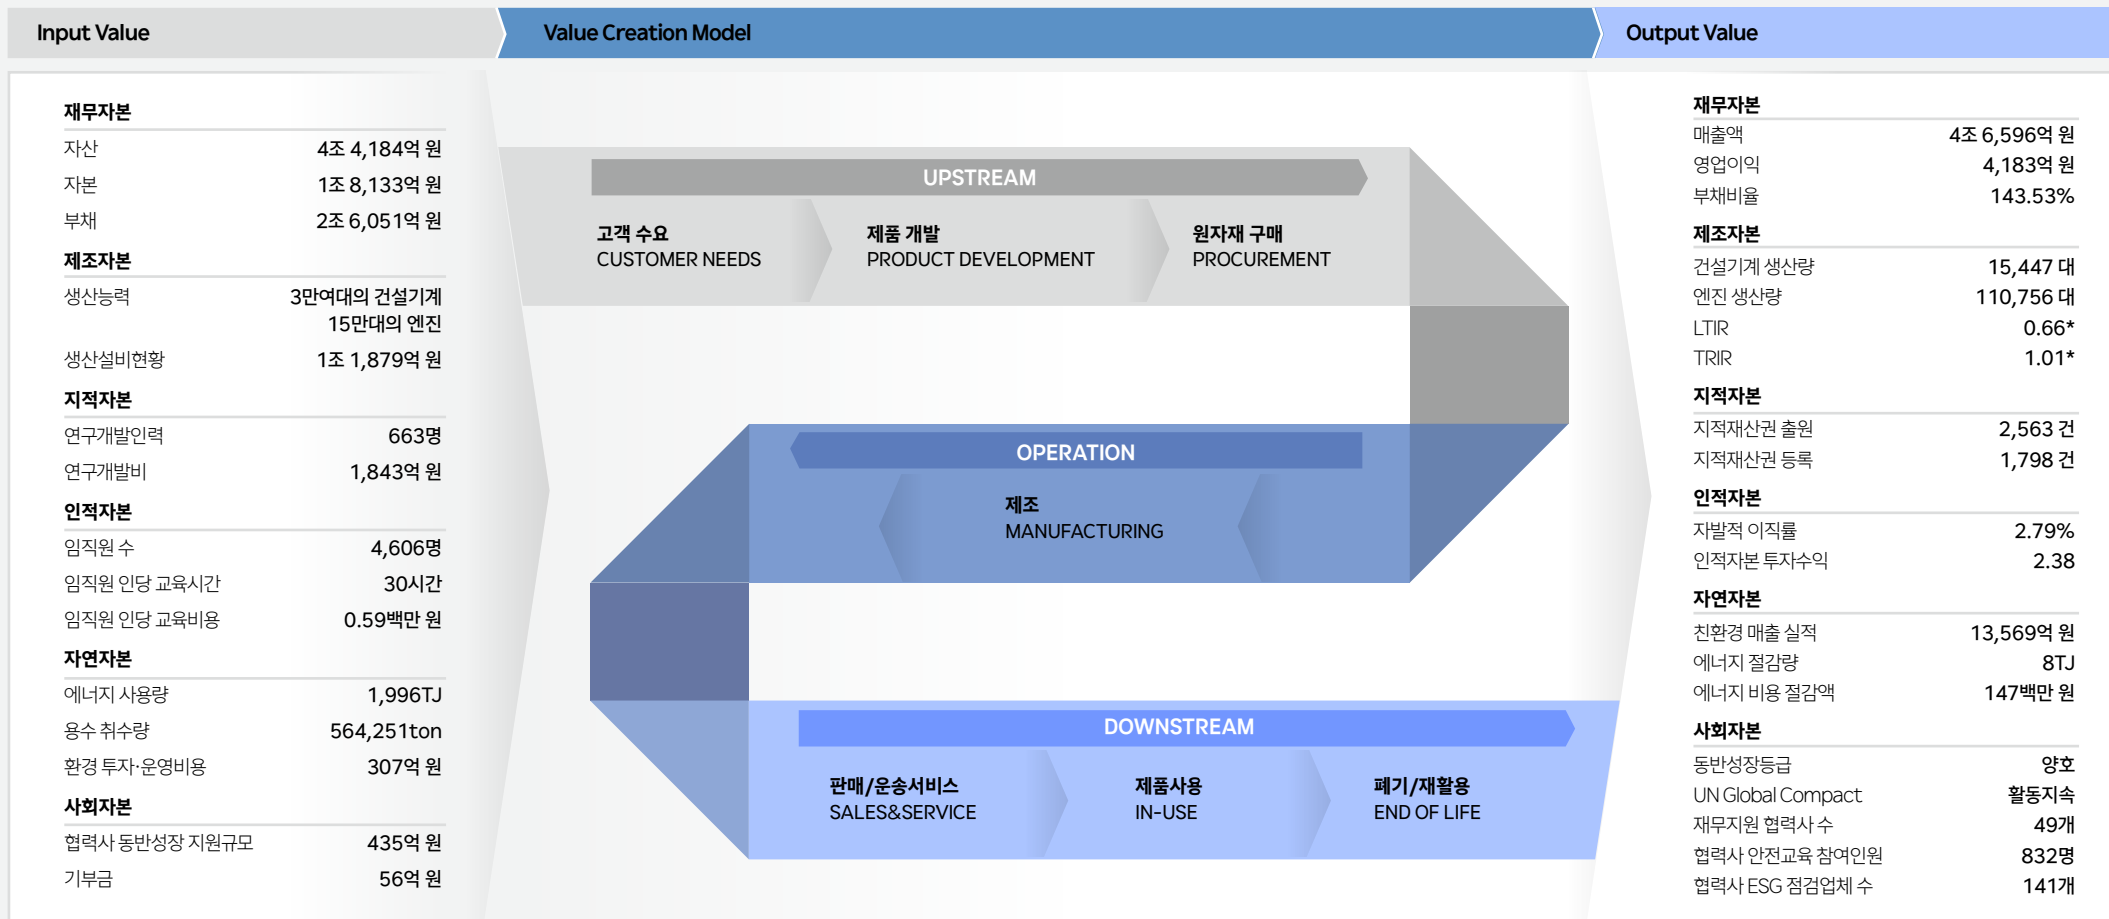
Input Value

Value Creation Model

Output Value

재무자본

| 자산 | 4조 4,184억 원 |
|---|---|
| 자본 | 1조 8,133억 원 |
| 부채 | 2조 6,051억 원 |

제조자본

| 생산능력 | 3만여대의 건설기계 15만대의 엔진 |
|---|---|
| 생산설비현황 | 1조 1,879억 원 |

지적자본

| 연구개발인력 | 663명 |
|---|---|
| 연구개발비 | 1,843억 원 |

인적자본

| 임직원 수 | 4,606명 |
|---|---|
| 임직원 인당 교육시간 | 30시간 |
| 임직원 인당 교육비용 | 0.59백만 원 |

자연자본

| 에너지 사용량 | 1,996TJ |
|---|---|
| 용수 취수량 | 564,251ton |
| 환경 투자·운영비용 | 307억 원 |

사회자본

| 협력사 동반성장 지원규모 | 435억 원 |
|---|---|
| 기부금 | 56억 원 |

UPSTREAM

고객 수요
CUSTOMER NEEDS

제품 개발
PRODUCT DEVELOPMENT

원자재 구매
PROCUREMENT

OPERATION

제조
MANUFACTURING

DOWNSTREAM

판매/운송서비스
SALES&SERVICE

제품사용
IN-USE

폐기/재활용
END OF LIFE

재무자본

| 매출액 | 4조 6,596억 원 |
|---|---|
| 영업이익 | 4,183억 원 |
| 부채비율 | 143.53% |

제조자본

| 건설기계 생산량 | 15,447 대 |
|---|---|
| 엔진 생산량 | 110,756 대 |
| LTIR | 0.66* |
| TRIR | 1.01* |

지적자본

| 지적재산권 출원 | 2,563 건 |
|---|---|
| 지적재산권 등록 | 1,798 건 |

인적자본

| 자발적 이직률 | 2.79% |
|---|---|
| 인적자본 투자수익 | 2.38 |

자연자본

| 친환경 매출 실적 | 13,569억 원 |
|---|---|
| 에너지 절감량 | 8TJ |
| 에너지 비용 절감액 | 147백만 원 |

사회자본

| 동반성장등급 | 양호 |
|---|---|
| UN Global Compact | 활동지속 |
| 재무지원 협력사 수 | 49개 |
| 협력사 안전교육 참여인원 | 832명 |
| 협력사 ESG 점검업체 수 | 141개 |